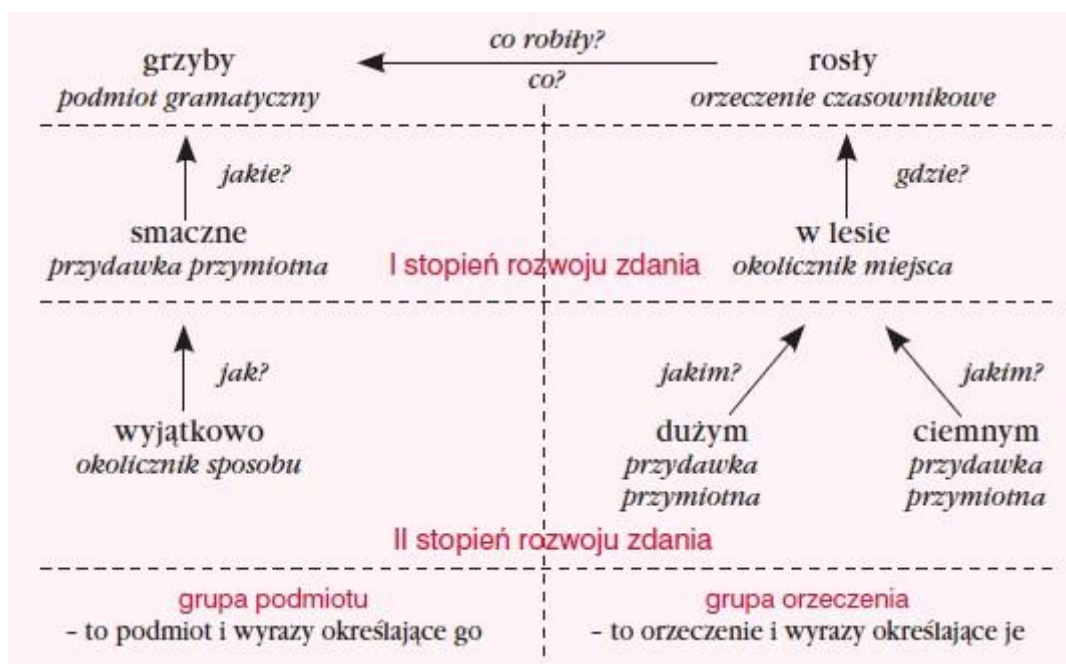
grzyby
podmiot gramatyczny

co robiły?
co?

rosły
orzeczenie czasownikowe

jakie?

smaczne
przydawka przymiotna

gdzie?

w lesie
okolicznik miejsca

I stopień rozwoju zdania

jak?

wyjątkowo
okolicznik sposobu

jakim?

dużym
przydawka przymiotna

jakim?

ciemnym
przydawka przymiotna

II stopień rozwoju zdania

grupa podmiotu
– to podmiot i wyrazy określające go

grupa orzeczenia
– to orzeczenie i wyrazy określające je